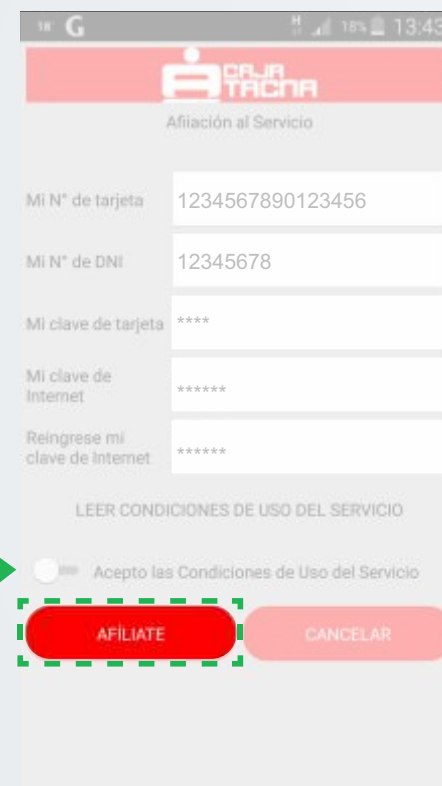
18 G
H 18% 13:43

CAJA TACNA

Afiiación al Servicio

Mi N° de tarjeta 1234567890123456

Mi N° de DNI 12345678

Mi clave de tarjeta ****

Mi clave de Internet ******

Reingrese mi clave de Internet ******

LEER CONDICIONES DE USO DEL SERVICIO

Acepto las Condiciones de Uso del Servicio

AFÍLIATE

CANCELAR